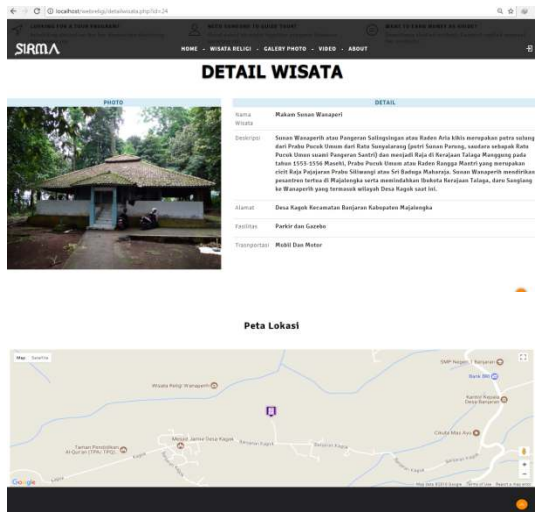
localhost/webreligi/detailwisata.php?id=24

LOOKING FOR A TOUR PROGRAM?

NEED SOMEONE TO GUIDE TOUR?

WHAT TO TAKE WHEN YOU TRAVEL?

SIRMA

HOME - WISATA RELIGI - GALERY PHOTO - VIDEO - ABOUT

DETAIL WISATA

PHOTO

DETAIL

| | |
|---|---|
| Nama Wisata | Makam Sunan Wanaperi |
| Deskripsi | Sunan Wanaperih atau Pangeran Salingsingan atau Raden Aria kikis merupakan putra sulung dari Prabu Pucuk Umum dari Ratu Sunyalarang (putri Sunan Parung, saudara sebapak Ratu Pucuk Umum suami Pangeran Santri) dan menjadi Raja di Kerajaan Talaga Manggung pada tahun 1553-1556 Masehi, Prabu Pucuk Umum atau Raden Rangga Mantri yang merupakan cicit Raja Pajajaran Prabu Siliwangi atau Sri Baduga Maharaja. Sunan Wanaperih mendirikan pesantren tertua di Majalengka serta memindahkan Ibukota Kerajaan Talaga, dari Sanglang ke Wanaperih yang termasuk wilayah Desa Kagok saat ini. |
| Alamat | Desa Kagok Kecamatan Banjaran Kabupaten Majalengka |
| Fasilitas | Parkir dan Gazebo |
| Transportasi | Mobil Dan Motor |

Peta Lokasi

Map Satellite

Wisata Religi Wanaperih

SMP Negeri 1 Banjaran

Bank BRI

Kantor Kepala Desa Banjaran

Masjid Jami Desa Kagok

Taman Pendidikan Al-Qur'an (TPA) TPQ

Cikuda Mas Kay

Banjaran-Kagok

Google

Map data ©2018 Google Terms of Use Report a map error